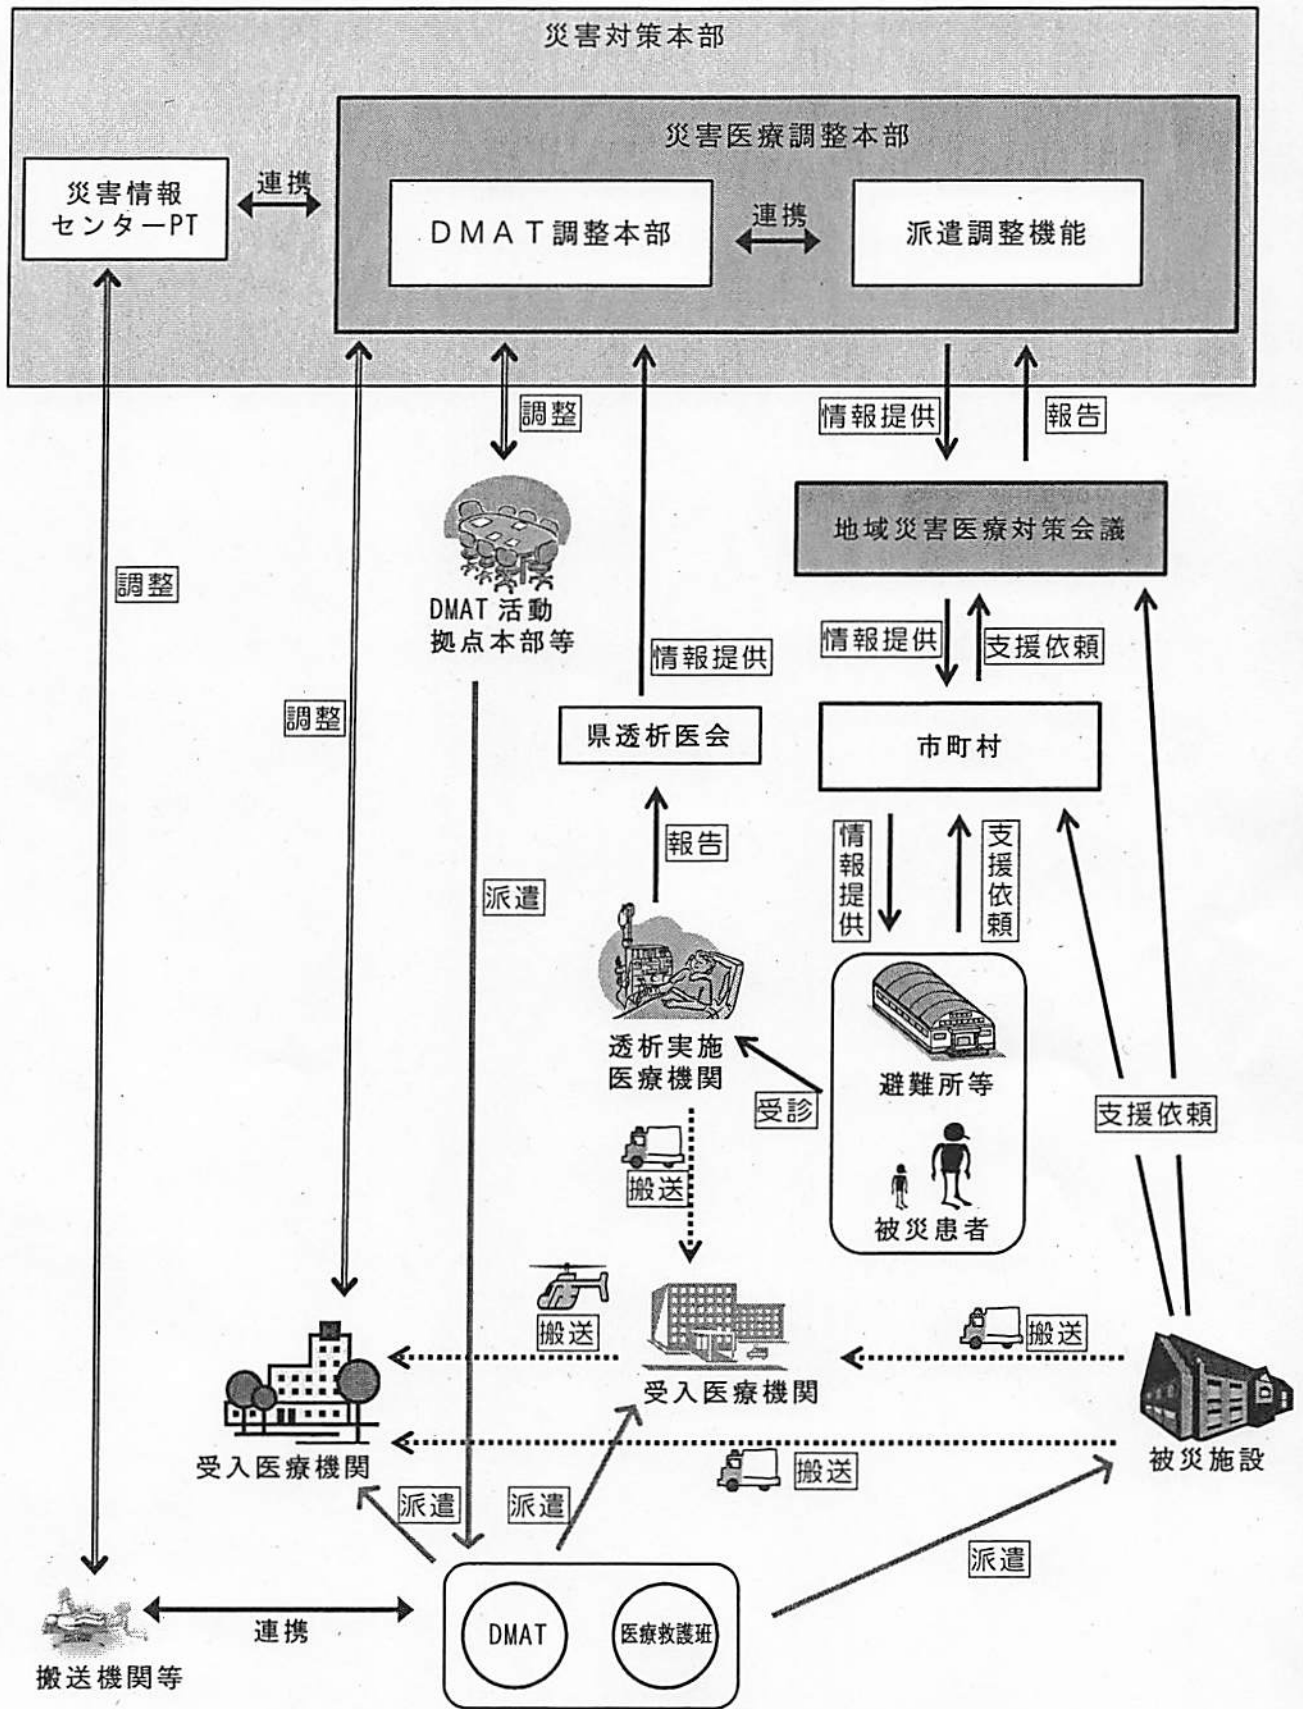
災害対策本部

災害医療調整本部

災害情報センターPT

連携

DMAT調整本部

連携

派遣調整機能

調整

情報提供

報告

地域災害医療対策会議

DMAT 活動拠点本部等

調整

情報提供

情報提供

支援依頼

調整

県透析医会

市町村

報告

情報提供

支援依頼

派遣

透析実施医療機関

受診

避難所等

支援依頼

搬送

被災患者

搬送

搬送

受入医療機関

受入医療機関

搬送

被災施設

派遣

派遣

派遣

連携

DMAT

医療救護班

搬送機関等